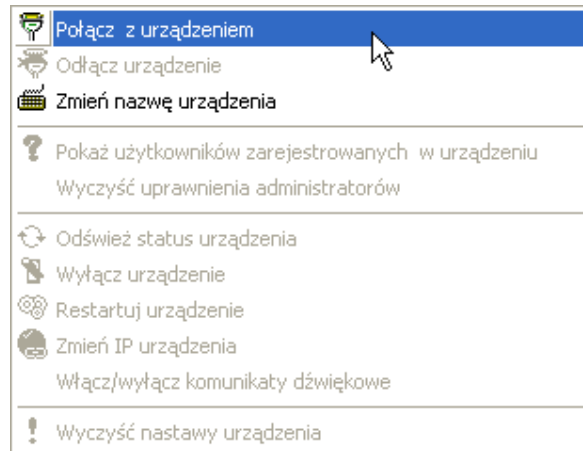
Połącz z urządzeniem
Odłącz urządzenie
Zmień nazwę urządzenia
Pokaż użytkowników zarejestrowanych w urządzeniu
Wyczyść uprawnienia administratorów
Odśwież status urządzenia
Wyłącz urządzenie
Restartuj urządzenie
Zmień IP urządzenia
Włącz/wyłącz komunikaty dźwiękowe
Wyczyść nastawy urządzenia